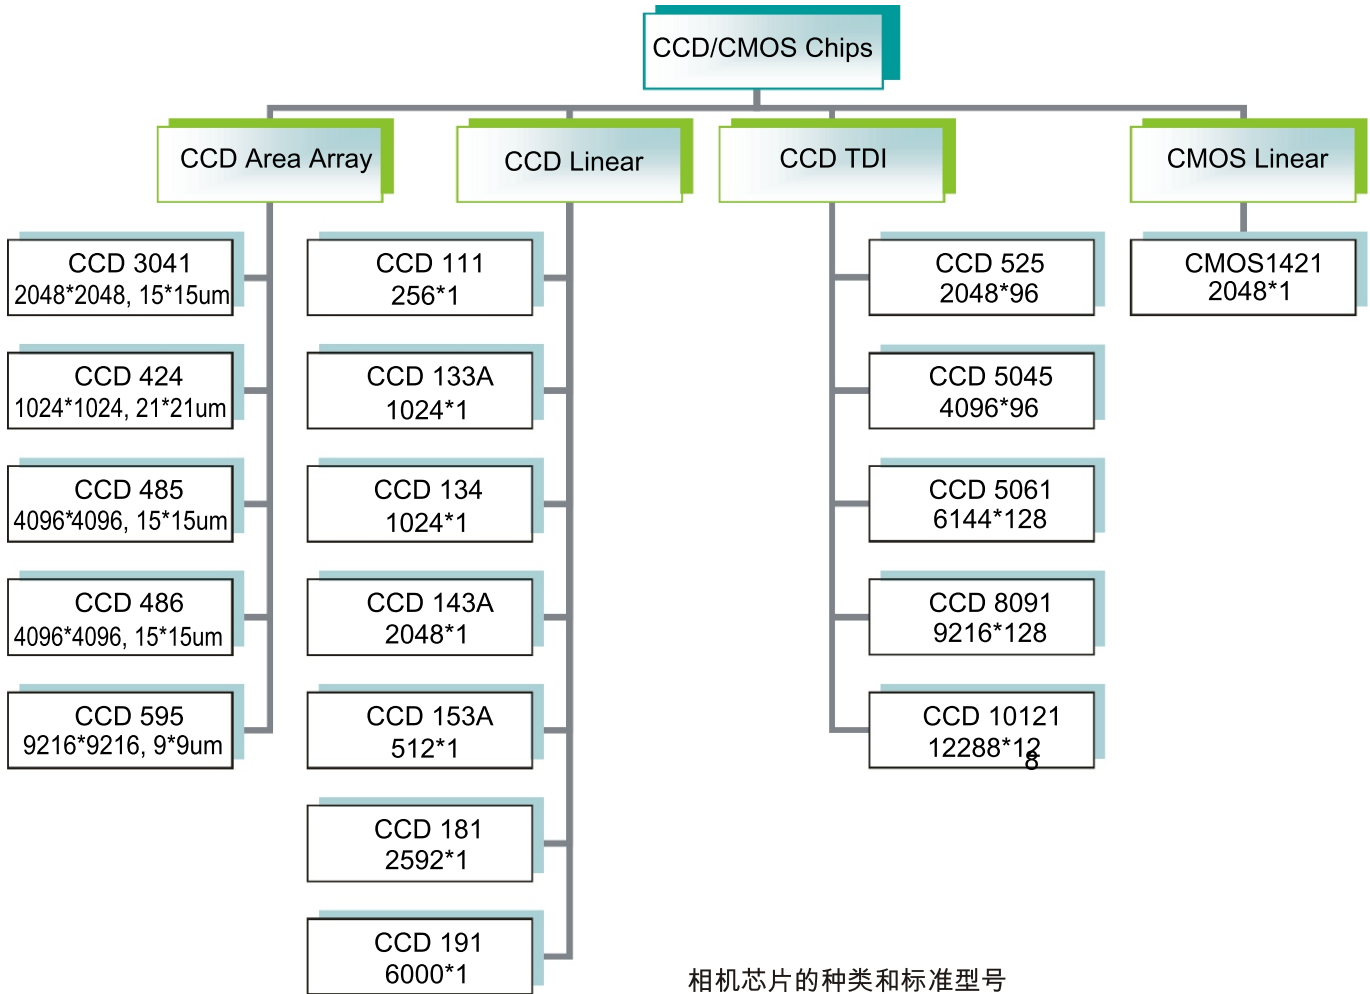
CCD/CMOS Chips

CCD Area Array

CCD 3041
2048*2048, 15*15um

CCD 424
1024*1024, 21*21um

CCD 485
4096*4096, 15*15um

CCD 486
4096*4096, 15*15um

CCD 595
9216*9216, 9*9um

CCD Linear

CCD 111
256*1

CCD 133A
1024*1

CCD 134
1024*1

CCD 143A
2048*1

CCD 153A
512*1

CCD 181
2592*1

CCD 191
6000*1

CCD TDI

CCD 525
2048*96

CCD 5045
4096*96

CCD 5061
6144*128

CCD 8091
9216*128

CCD 10121
12288*128

CMOS Linear

CMOS1421
2048*1

相机芯片的种类和标准型号